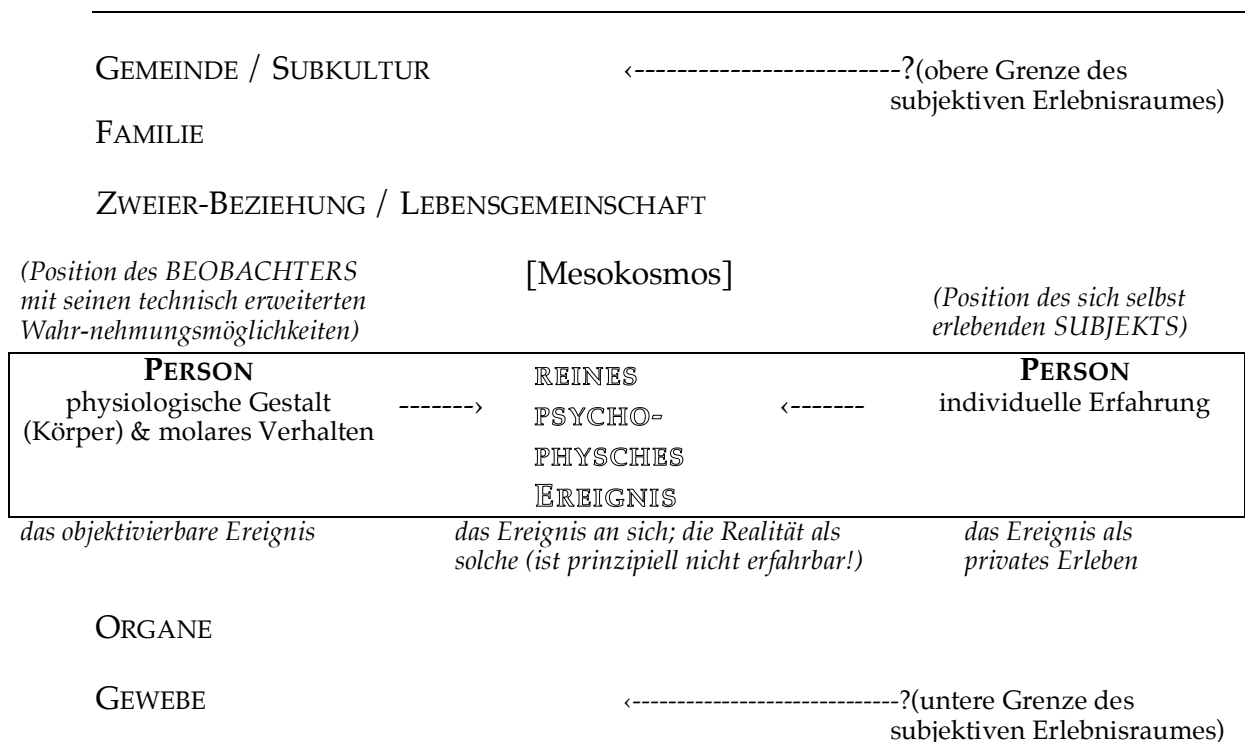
GEMEINDE / SUBKULTUR ‹------------------------?(obere Grenze des subjektiven Erlebnisraumes)

FAMILIE

ZWEIER-BEZIEHUNG / LEBENSGEMEINSCHAFT

(Position des BEOBACHTERS mit seinen technisch erweiterten Wahr-nehmungsmöglichkeiten)

[Mesokosmos]

(Position des sich selbst erlebenden SUBJEKTS)

| PERSON physiologische Gestalt (Körper) & molares Verhalten | -------› | REINES PSYCHO-PHYSCHES EREIGNIS | ‹------- | PERSON individuelle Erfahrung |
|---|---|---|---|---|

das objektivierbare Ereignis

das Ereignis an sich; die Realität als solche (ist prinzipiell nicht erfahrbar!)

das Ereignis als privates Erleben

ORGANE

GEWEBE ‹-----------------------------?(untere Grenze des subjektiven Erlebnisraumes)